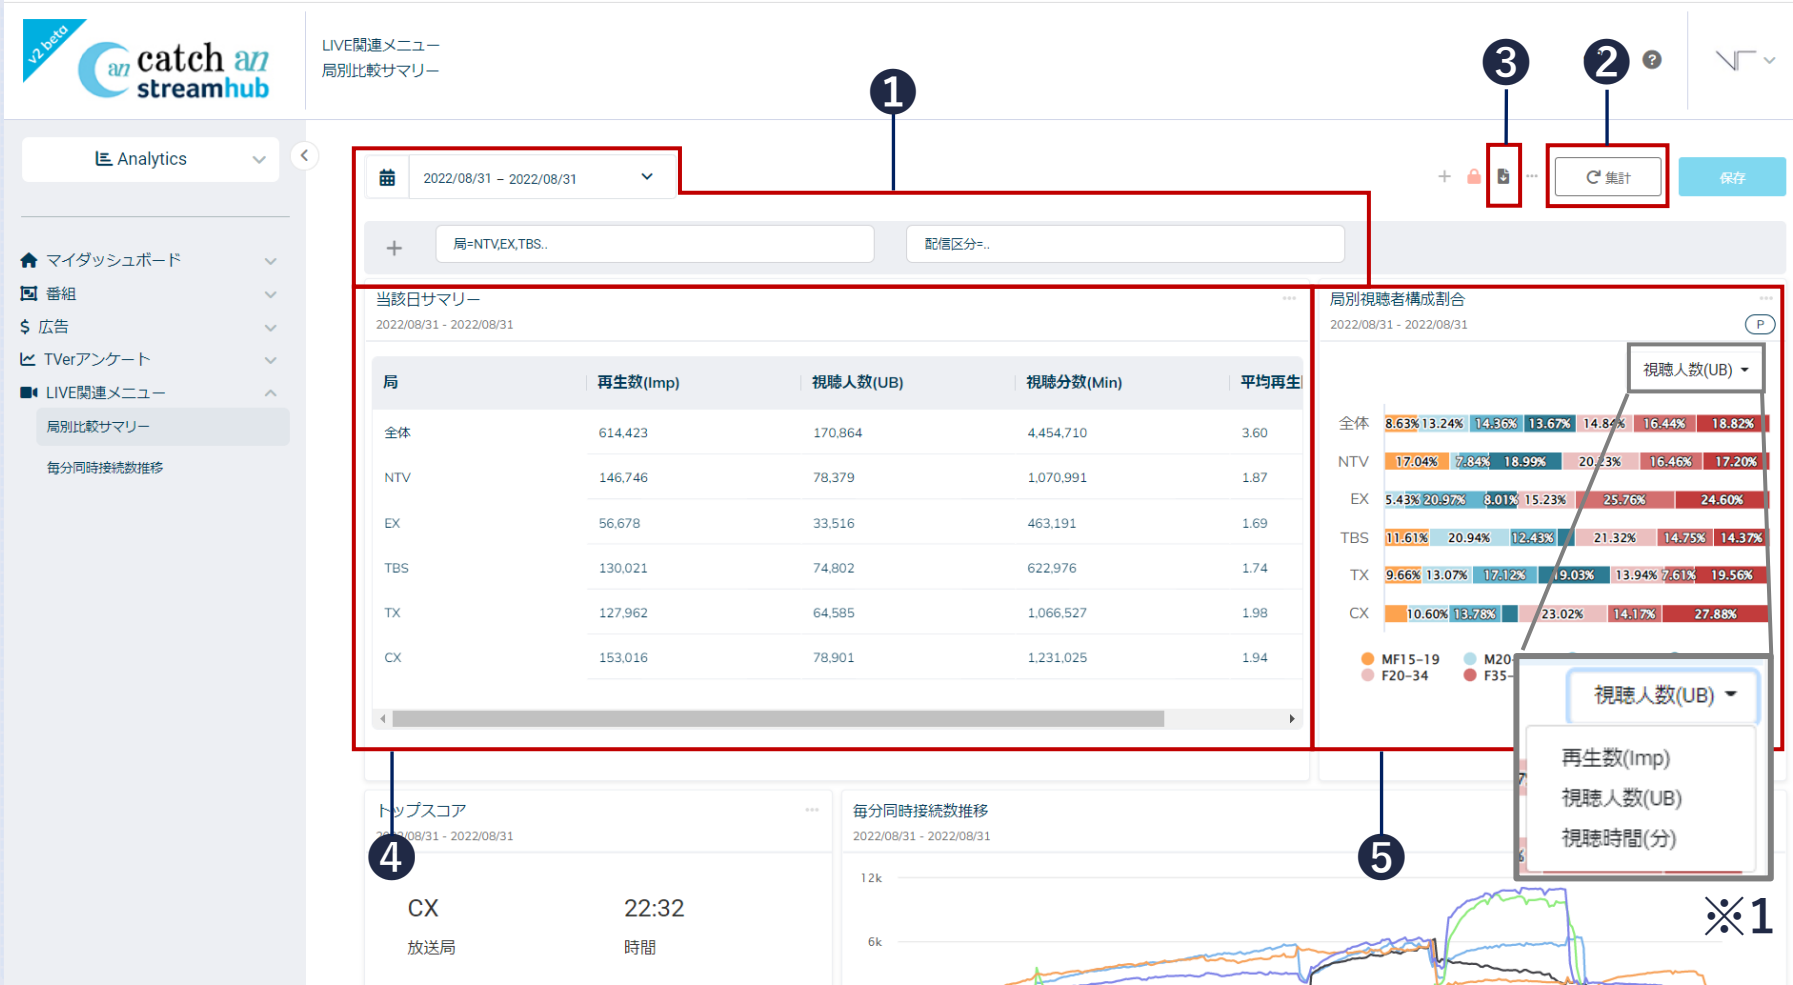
v2 beta
catch an streamhub

LIVE関連メニュー
局別比較サマリー

❶ ❷ ❸

Analytics

マイダッシュボード
番組
広告
TVerアンケート
LIVE関連メニュー
局別比較サマリー
毎分同時接続数推移

2022/08/31 – 2022/08/31

集計
保存

局=NTV,EX,TBS..
配信区分=..

当該日サマリー
2022/08/31 - 2022/08/31

| 局 | 再生数(Imp) | 視聴人数(UB) | 視聴分数(Min) | 平均再生 |
|---|---|---|---|---|
| 全体 | 614,423 | 170,864 | 4,454,710 | 3.60 |
| NTV | 146,746 | 78,379 | 1,070,991 | 1.87 |
| EX | 56,678 | 33,516 | 463,191 | 1.69 |
| TBS | 130,021 | 74,802 | 622,976 | 1.74 |
| TX | 127,962 | 64,585 | 1,066,527 | 1.98 |
| CX | 153,016 | 78,901 | 1,231,025 | 1.94 |

局別視聴者構成割合
2022/08/31 - 2022/08/31
P
視聴人数(UB)

全体 8.63% 13.24% 14.36% 13.67% 14.84% 16.44% 18.82%
NTV 17.04% 7.84% 18.99% 20.23% 16.46% 17.20%
EX 5.43% 20.97% 8.01% 15.23% 25.76% 24.60%
TBS 11.61% 20.94% 12.43% 21.32% 14.75% 14.37%
TX 9.66% 13.07% 17.12% 19.03% 13.94% 7.61% 19.56%
CX 10.60% 13.78% 23.02% 14.17% 27.88%

MF15-19 M20
F20-34 F35-

視聴人数(UB)
再生数(Imp)
視聴人数(UB)
視聴時間(分)

トップスコア
2022/08/31 - 2022/08/31
CX
放送局
22:32
時間

毎分同時接続数推移
2022/08/31 - 2022/08/31
12k
6k

❹ ❺
※1